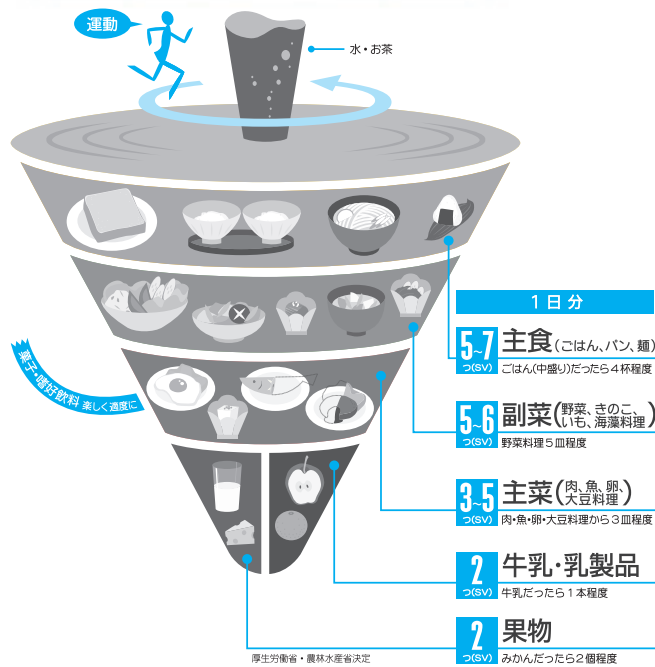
運動

水・お茶

菓子・嗜好飲料 楽しく適度に

1日分

5~7 つ(SV) 主食(ごはん、パン、麺)
ごはん(中盛り)だったら4杯程度

5~6 つ(SV) 副菜(野菜、きのこ、いも、海藻料理)
野菜料理5皿程度

3~5 つ(SV) 主菜(肉、魚、卵、大豆料理)
肉・魚・卵・大豆料理から3皿程度

2 つ(SV) 牛乳・乳製品
牛乳だったら1本程度

2 つ(SV) 果物
みかんだったら2個程度

厚生労働省・農林水産省決定